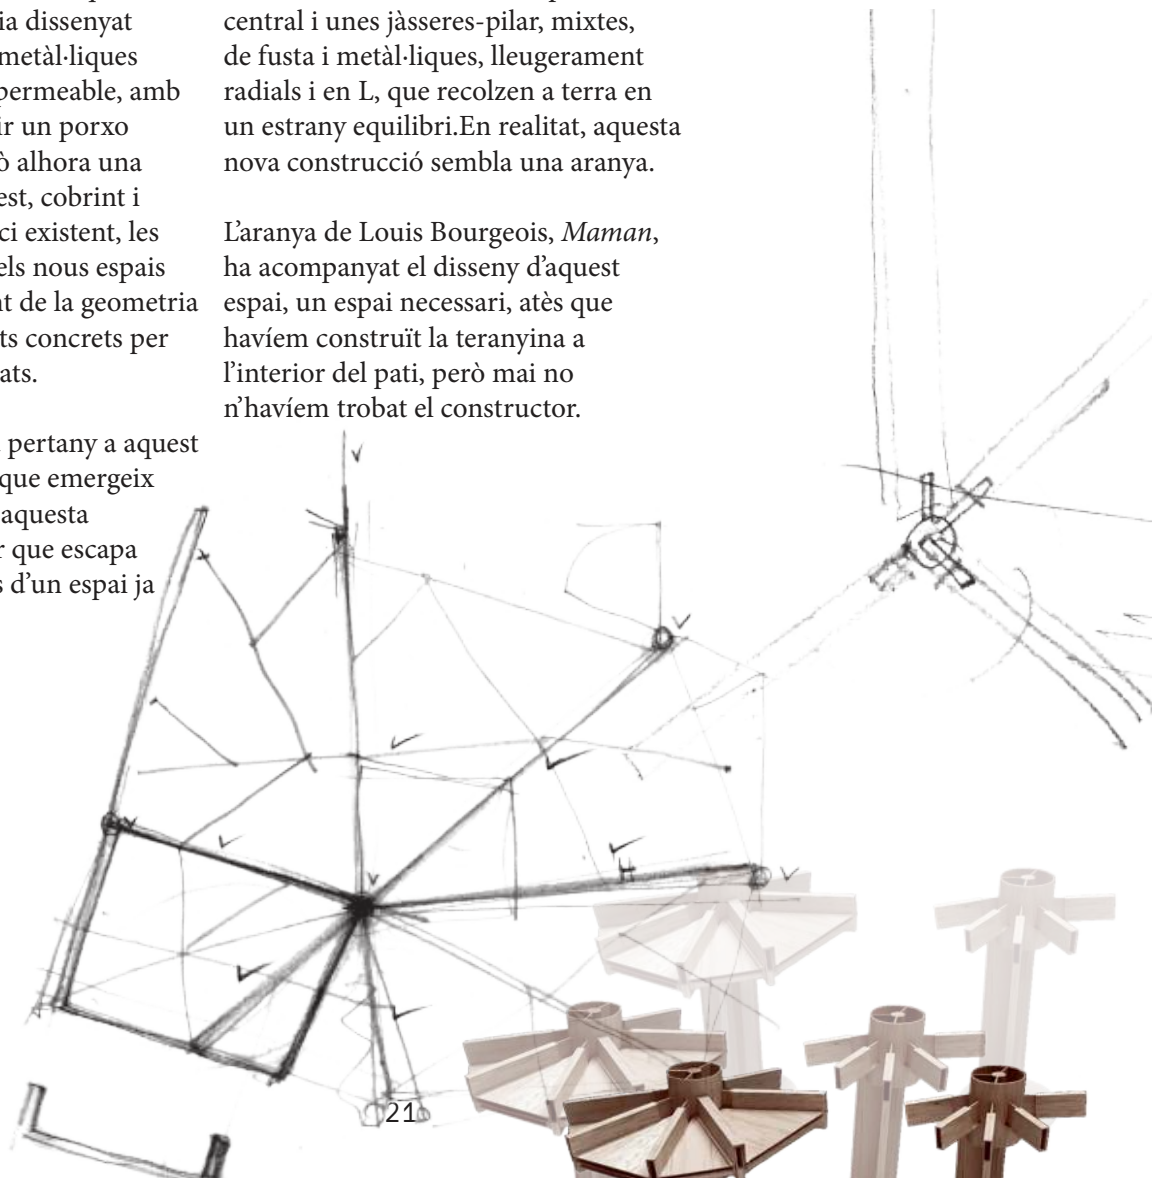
ia dissenyat metàl·liques permeable, amb ir un porxo ò alhora una est, cobrint i ci existent, les els nous espais at de la geometria ts concrets per ats.

pertany a aquest que emergeix aquesta r que escapa s d'un espai ja

central i unes jàsseres-pilar, mixtes, de fusta i metàl·liques, lleugerament radials i en L, que recolzen a terra en un estrany equilibri.En realitat, aquesta nova construcció sembla una aranya.

L'aranya de Louis Bourgeois, *Maman*, ha acompanyat el disseny d'aquest espai, un espai necessari, atès que havíem construït la teranyina a l'interior del pati, però mai no n'havíem trobat el constructor.

21